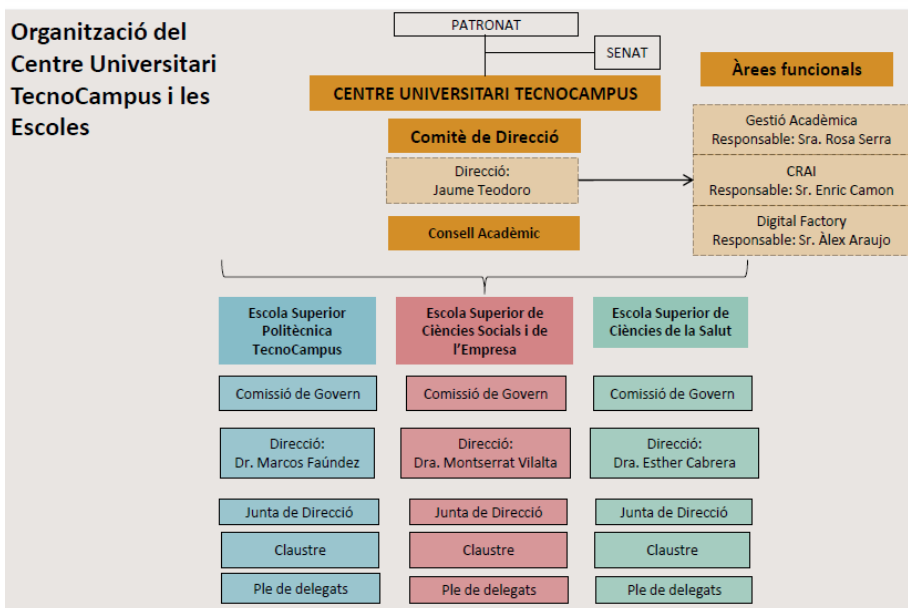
Organització del Centre Universitari TecnoCampus i les Escoles

PATRONAT

SENAT

CENTRE UNIVERSITARI TECNOCAMPUS

Comitè de Direcció

Direcció:
Jaume Teodoro

Consell Acadèmic

Àrees funcionals

Gestió Acadèmica
Responsable: Sra. Rosa Serra

CRAI
Responsable: Sr. Enric Camon

Digital Factory
Responsable: Sr. Àlex Araujo

Escola Superior Politècnica TecnoCampus

Comissió de Govern

Direcció:
Dr. Marcos Faúndez

Junta de Direcció

Claustre

Ple de delegats

Escola Superior de Ciències Socials i de l'Empresa

Comissió de Govern

Direcció:
Dra. Montserrat Vilalta

Junta de Direcció

Claustre

Ple de delegats

Escola Superior de Ciències de la Salut

Comissió de Govern

Direcció:
Dra. Esther Cabrera

Junta de Direcció

Claustre

Ple de delegats